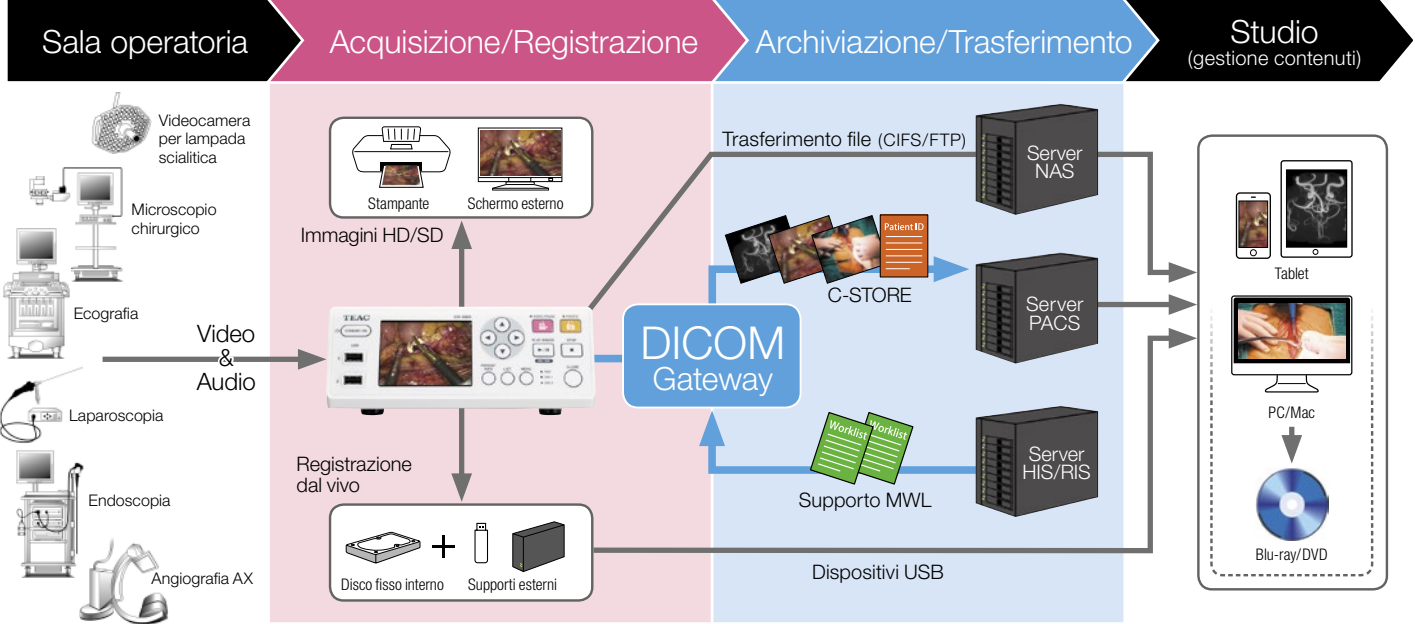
Sala operatoria

Acquisizione/Registrazione

Archiviazione/Trasferimento

Studio
(gestione contenuti)

Videocamera per lampada scialitica

Microscopio chirurgico

Ecografia

Laparoscopia

Endoscopia

Angiografia AX

Video & Audio

Stampante

Schermo esterno

Immagini HD/SD

TEAC

Registrazione dal vivo

Disco fisso interno

Supporti esterni

Trasferimento file (CIFS/FTP)

Server NAS

Patient ID

C-STORE

Server PACS

DICOM Gateway

Worklist

Worklist

Supporto MWL

Server HIS/RIS

Dispositivi USB

Tablet

PC/Mac

Blu-ray/DVD